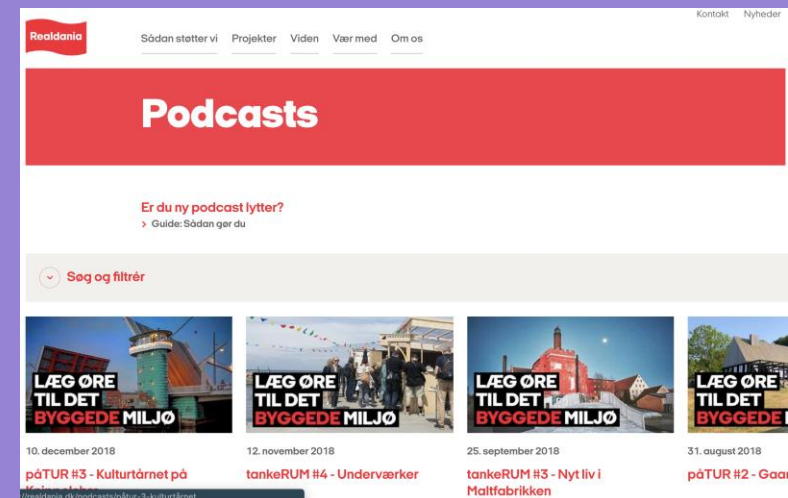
Kontakt Nyheder

Realdania

Sådan støtter vi Projekter Viden Vær med Om os

Podcasts

Er du ny podcast lytter?
> Guide: Sådan gør du

Søg og filtrér

LÆG ØRE TIL DET BYGGEDE MILJØ

10. december 2018
påTUR #3 - Kulturtårnet på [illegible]

LÆG ØRE TIL DET BYGGEDE MILJØ

12. november 2018
tankeRUM #4 - Underværker

LÆG ØRE TIL DET BYGGEDE MILJØ

25. september 2018
tankeRUM #3 - Nyt liv i Maltfabrikken

LÆG ØRE TIL DET BYGGEDE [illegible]

31. august 2018
påTUR #2 - Gaar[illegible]

//realdania.dk/podcasts/påtur-3-kulturtårnet